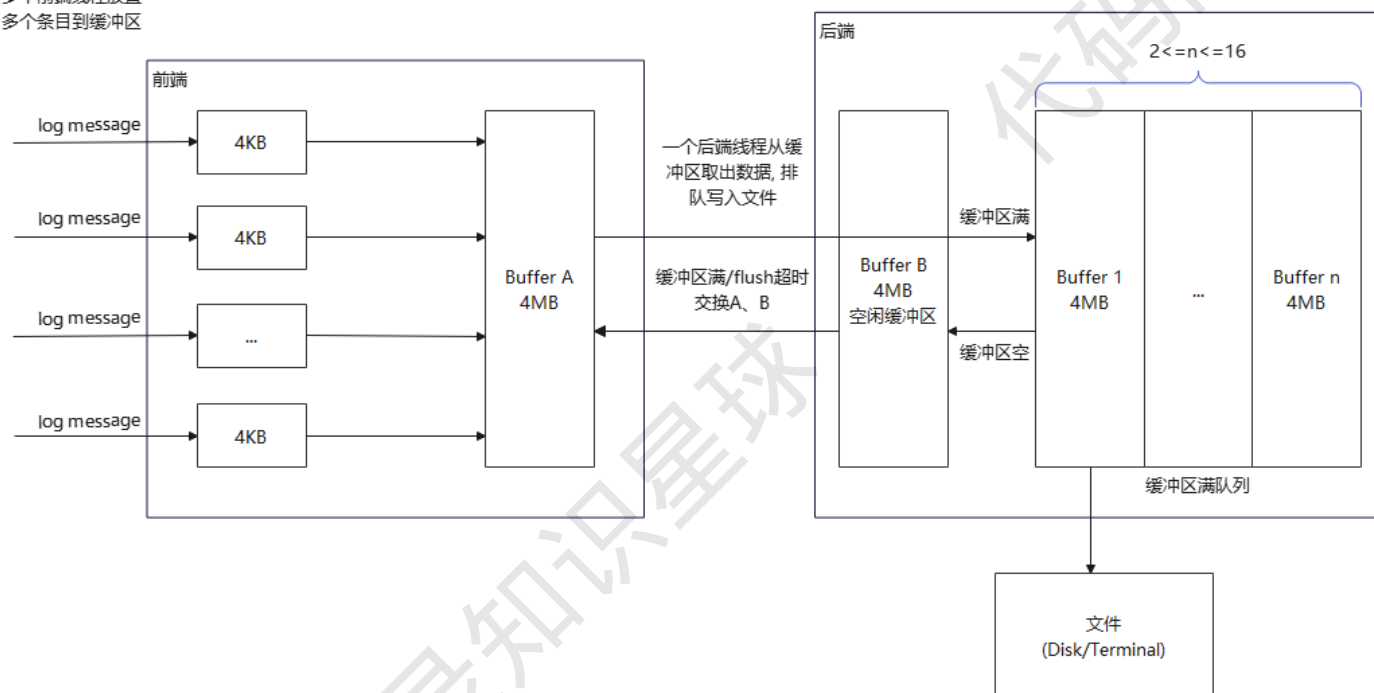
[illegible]
多个条目到缓冲区

前端

log message
4KB
log message
4KB
log message
...
log message
4KB

Buffer A
4MB

一个后端线程从缓冲区取出数据, 排队写入文件

缓冲区满/flush超时
交换A、B

后端

2<=n<=16

Buffer B
4MB
空闲缓冲区

缓冲区满
缓冲区空

Buffer 1
4MB
...
Buffer n
4MB

缓冲区满队列

文件
(Disk/Terminal)

代码
知识星球